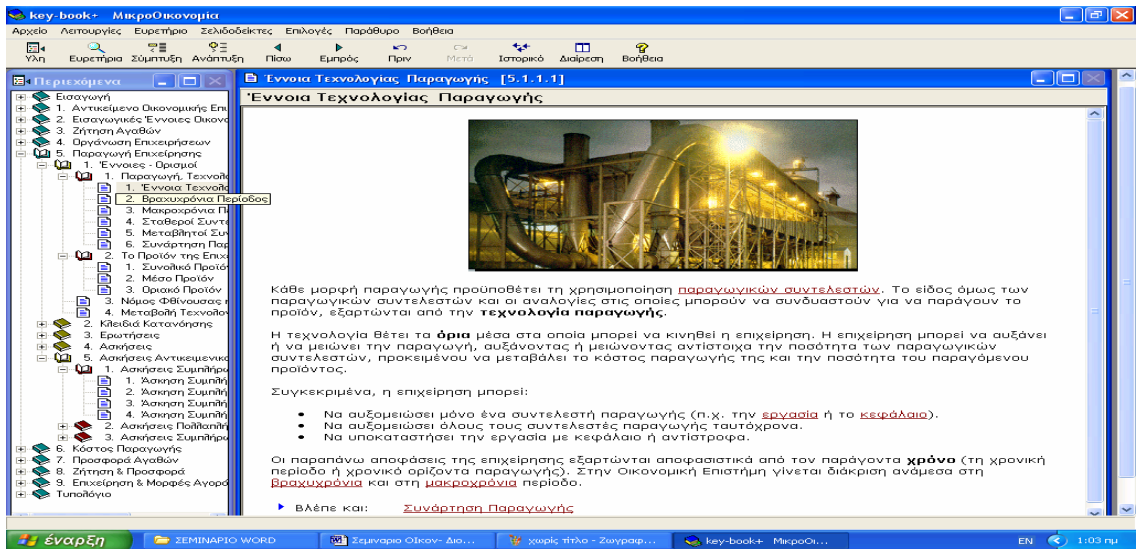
key-book+ ΜικροΟικονομία

Αρχείο Λειτουργίες Ευρετήριο Σελιδοδείκτες Επιλογές Παράθυρο Βοήθεια

Ύλη Ευρετήριο Σύμπτυξη Ανάπτυξη Πίσω Εμπρός Πριν Μετά Ιστορικό Διαίρεση Βοήθεια

Περιεχόμενα

Εισαγωγή
1. Αντικείμενο Οικονομικής Επι
2. Εισαγωγικές Έννοιες Οικονο
3. Ζήτηση Αγαθών
4. Οργάνωση Επιχειρήσεων
5. Παραγωγή Επιχείρησης
1. Έννοιες - Ορισμοί
1. Παραγωγή, Τεχνολο
1. Έννοια Τεχνολο
2. Βραχυχρόνια Περίοδος
3. Μακροχρόνια Πε
4. Σταθεροί Συντε
5. Μεταβλητοί Συν
6. Συνάρτηση Παρ
2. Το Προϊόν της Επιχ
1. Συνολικό Προϊόν
2. Μέσο Προϊόν
3. Οριακό Προϊόν
3. Νόμος Φθίνουσας
4. Μεταβολή Τεχνολο
2. Κλειδιά Κατανόησης
3. Ερωτήσεις
4. Ασκήσεις
5. Ασκήσεις Αντικειμενικ
1. Ασκήσεις Συμπλήρω
1. Άσκηση Συμπλή
2. Άσκηση Συμπλή
3. Άσκηση Συμπλή
4. Άσκηση Συμπλή
2. Ασκήσεις Πολλαπλή
3. Ασκήσεις Συμπλήρ
6. Κόστος Παραγωγής
7. Προσφορά Αγαθών
8. Ζήτηση & Προσφορά
9. Επιχείρηση & Μορφές Αγορά
Τυπολόγιο

Έννοια Τεχνολογίας Παραγωγής [5.1.1.1]

Έννοια Τεχνολογίας Παραγωγής

Κάθε μορφή παραγωγής προϋποθέτει τη χρησιμοποίηση παραγωγικών συντελεστών. Το είδος όμως των παραγωγικών συντελεστών και οι αναλογίες στις οποίες μπορούν να συνδυαστούν για να παράγουν το προϊόν, εξαρτώνται από την τεχνολογία παραγωγής.

Η τεχνολογία θέτει τα όρια μέσα στα οποία μπορεί να κινηθεί η επιχείρηση. Η επιχείρηση μπορεί να αυξάνει ή να μειώνει την παραγωγή, αυξάνοντας ή μειώνοντας αντίστοιχα την ποσότητα των παραγωγικών συντελεστών, προκειμένου να μεταβάλει το κόστος παραγωγής της και την ποσότητα του παραγόμενου προϊόντος.

Συγκεκριμένα, η επιχείρηση μπορεί:

• Να αυξομειώσει μόνο ένα συντελεστή παραγωγής (π.χ. την εργασία ή το κεφάλαιο).
• Να αυξομειώσει όλους τους συντελεστές παραγωγής ταυτόχρονα.
• Να υποκαταστήσει την εργασία με κεφάλαιο ή αντίστροφα.

Οι παραπάνω αποφάσεις της επιχείρησης εξαρτώνται αποφασιστικά από τον παράγοντα χρόνο (τη χρονική περίοδο ή χρονικό ορίζοντα παραγωγής). Στην Οικονομική Επιστήμη γίνεται διάκριση ανάμεσα στη βραχυχρόνια και στη μακροχρόνια περίοδο.

Βλέπε και: Συνάρτηση Παραγωγής

έναρξη ΣΕΜΙΝΑΡΙΟ WORD Σεμιναριο Οικον- Διο... χωρίς τίτλο - Ζωγραφ... key-book+ ΜικροΟι... EN 1:03 πμ